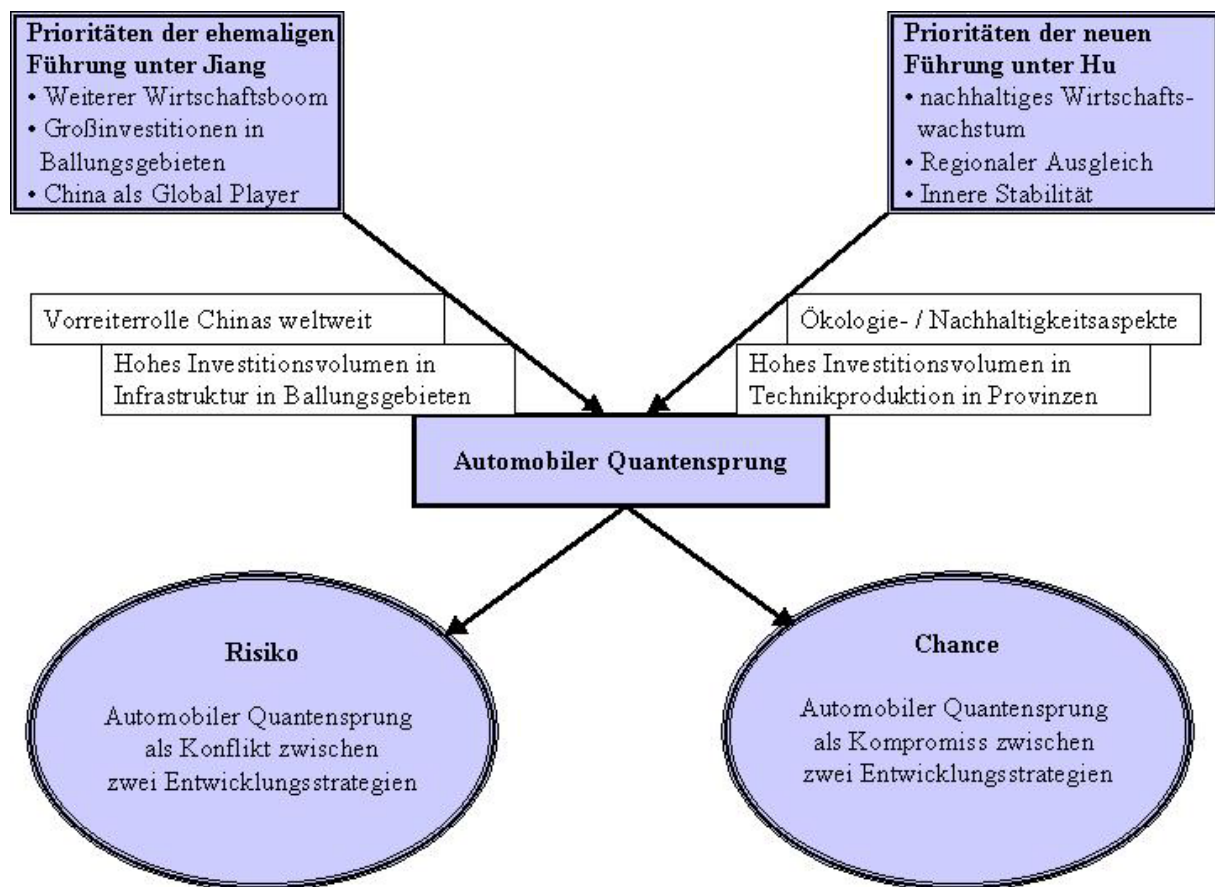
Prioritäten der ehemaligen Führung unter Jiang
• Weiterer Wirtschaftsboom
• Großinvestitionen in Ballungsgebieten
• China als Global Player

Prioritäten der neuen Führung unter Hu
• nachhaltiges Wirtschaftswachstum
• Regionaler Ausgleich
• Innere Stabilität

Vorreiterrolle Chinas weltweit

Hohes Investitionsvolumen in Infrastruktur in Ballungsgebieten

Ökologie- / Nachhaltigkeitsaspekte

Hohes Investitionsvolumen in Technikproduktion in Provinzen

Automobiler Quantensprung

Risiko

Automobiler Quantensprung als Konflikt zwischen zwei Entwicklungsstrategien

Chance

Automobiler Quantensprung als Kompromiss zwischen zwei Entwicklungsstrategien